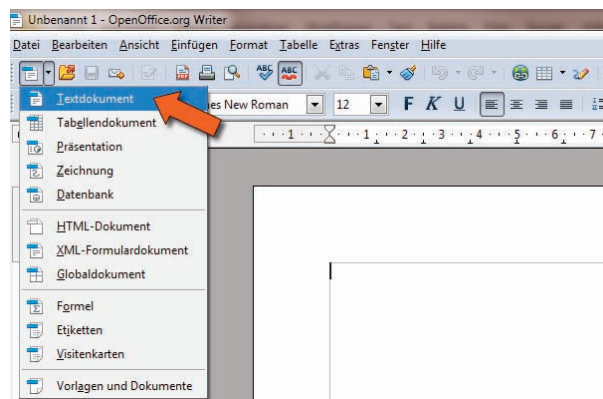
Unbenannt 1 - OpenOffice.org Writer

Datei Bearbeiten Ansicht Einfügen Format Tabelle Extras Fenster Hilfe

es New Roman 12 F K U

Textdokument
Tabellendokument
Präsentation
Zeichnung
Datenbank
HTML-Dokument
XML-Formulardokument
Globaldokument
Formel
Etiketten
Visitenkarten
Vorlagen und Dokumente